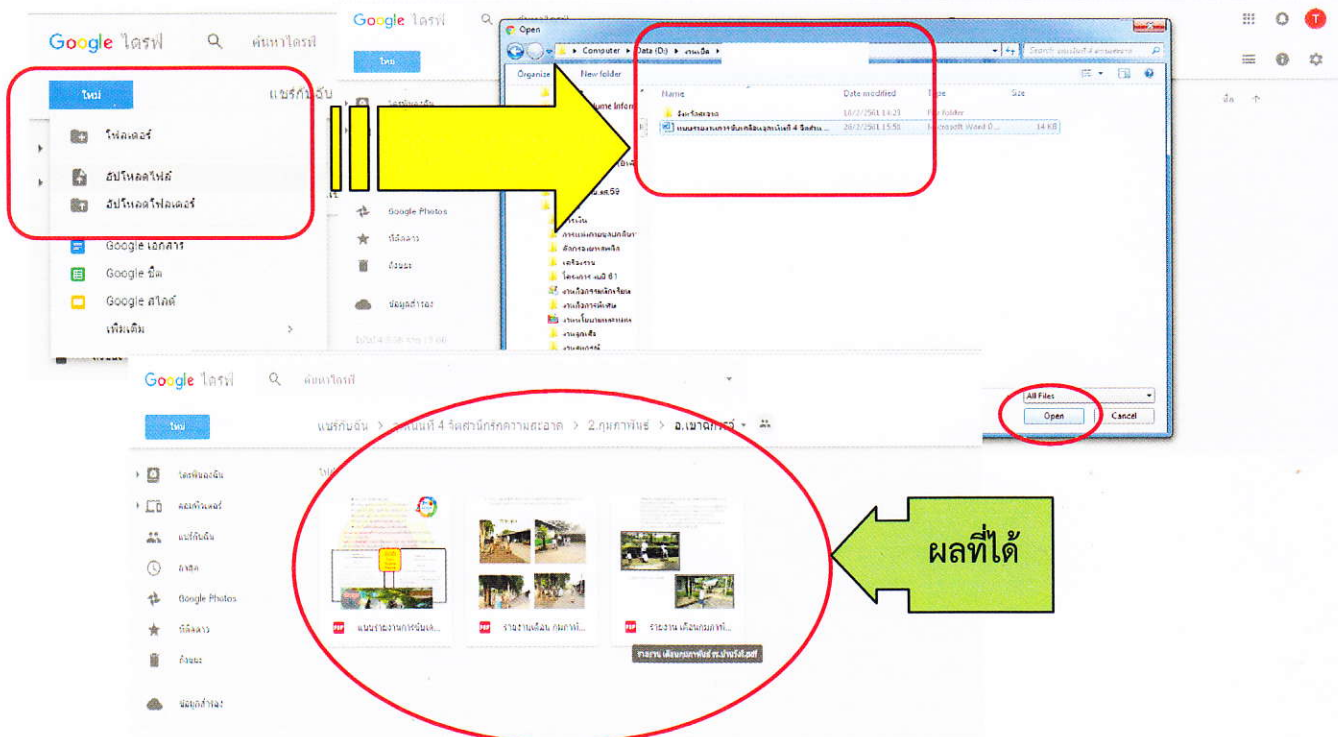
Google ไดรฟ์

ค้นหาไดรฟ์

ใหม่

แชร์กับฉัน

โฟลเดอร์

อัปโหลดไฟล์

อัปโหลดโฟลเดอร์

Google เอกสาร

Google ชีต

Google สไลด์

เพิ่มเติม

Google ไดรฟ์

ใหม่

Google Photos

ที่ติดดาว

ถังขยะ

พื้นที่เก็บข้อมูล

Open

Computer ▸ Data (D:) ▸ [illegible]

Organize

New folder

Name

Date modified

Type

Size

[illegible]

16/2/2561 14:23

File folder

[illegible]

26/2/2561 15:58

Microsoft Word D...

14 KB

All Files

Open

Cancel

Google ไดรฟ์

ค้นหาไดรฟ์

ใหม่

แชร์กับฉัน > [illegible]ที่ 4 จิตสำนึกรักความสะอาด > 2.กุมภาพันธ์ > อ.เขาฉกรรจ์

ไดรฟ์ของฉัน

คอมพิวเตอร์

แชร์กับฉัน

ล่าสุด

Google Photos

ที่ติดดาว

ถังขยะ

พื้นที่เก็บข้อมูล

แบบรายงานการขับเค...

รายงานเดือน กุมภาพั...

รายงาน เดือนกุมภาพั...

รายงาน เดือนกุมภาพันธ์ รร.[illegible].pdf

ผลที่ได้